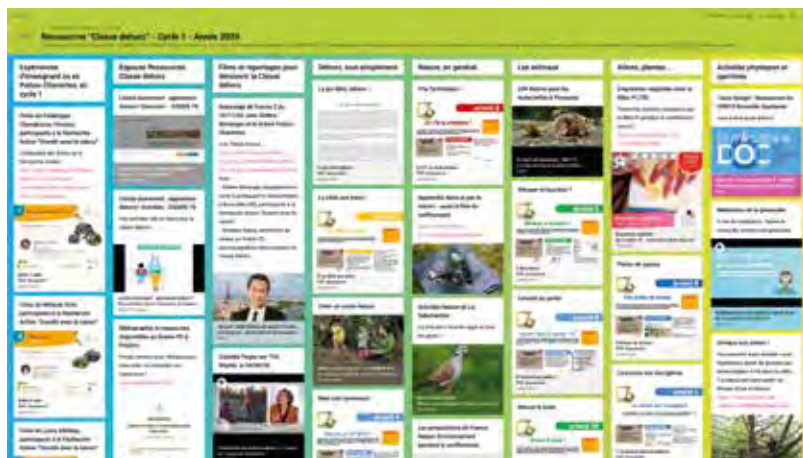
Ressources "Classe dehors" - Cycle 1 - Année 2020

Expériences d'enseignant.es en Poitou-Charentes, en cycle 1

Espaces Ressources Classe dehors

Films et reportages pour découvrir la Classe dehors

Dehors, tout simplement

Nature, en général

Les animaux

Arbres, plantes...

Activités physiques et sportives

Le jeu libre, dehors !

La météo par temps

Créer un cercle Nature

Apprendre dans le jeu de nature

Activités Nature et La Fabrication

Les propositions de France Nature Environnement

Les animaux

Réaliser la Nature

Animaux les Sauvages

Pièces de nature

Une pièce de nature

Classe Dehors

Cycle 1

Réalisations